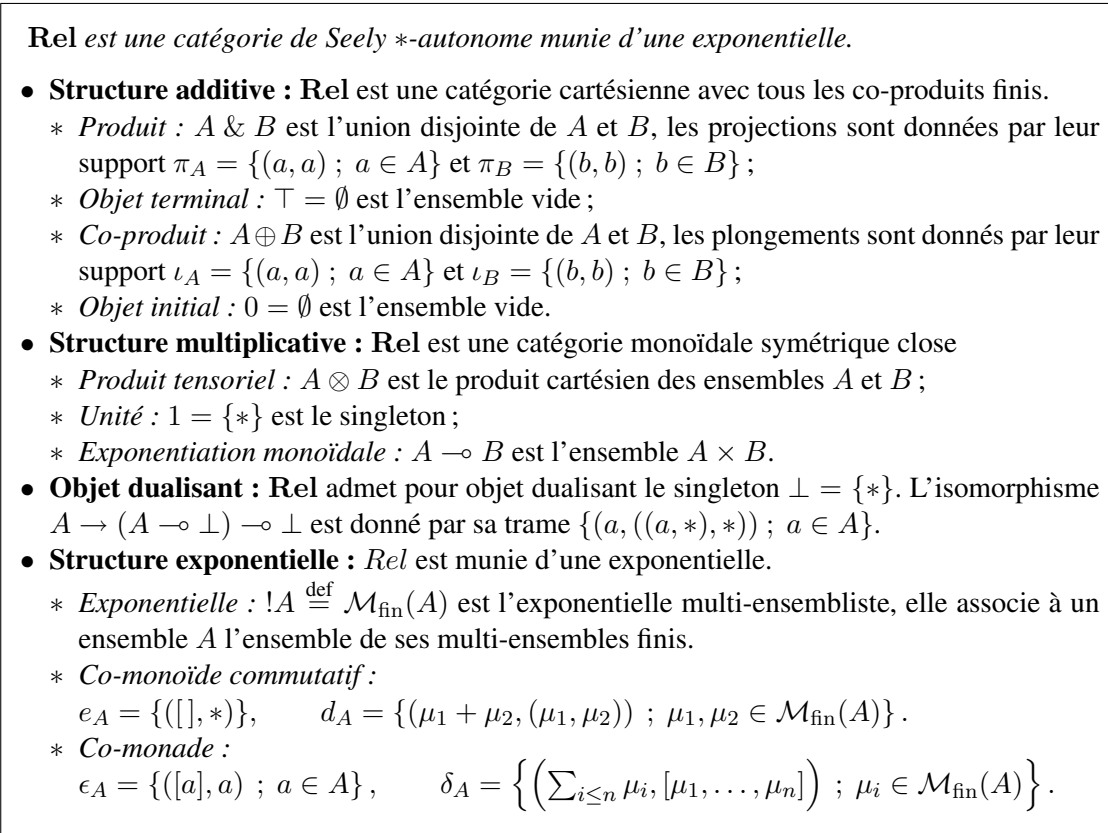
**Rel** *est une catégorie de Seely ∗-autonome munie d'une exponentielle.*

• **Structure additive : Rel** est une catégorie cartésienne avec tous les co-produits finis.
∗ *Produit :* $A \,\&\, B$ est l'union disjointe de $A$ et $B$, les projections sont données par leur support $\pi_A = \{(a,a)\ ;\ a \in A\}$ et $\pi_B = \{(b,b)\ ;\ b \in B\}$ ;
∗ *Objet terminal :* $\top = \emptyset$ est l'ensemble vide ;
∗ *Co-produit :* $A \oplus B$ est l'union disjointe de $A$ et $B$, les plongements sont donnés par leur support $\iota_A = \{(a,a)\ ;\ a \in A\}$ et $\iota_B = \{(b,b)\ ;\ b \in B\}$ ;
∗ *Objet initial :* $0 = \emptyset$ est l'ensemble vide.
• **Structure multiplicative : Rel** est une catégorie monoïdale symétrique close
∗ *Produit tensoriel :* $A \otimes B$ est le produit cartésien des ensembles $A$ et $B$ ;
∗ *Unité :* $1 = \{*\}$ est le singleton ;
∗ *Exponentiation monoïdale :* $A \multimap B$ est l'ensemble $A \times B$.
• **Objet dualisant : Rel** admet pour objet dualisant le singleton $\perp = \{*\}$. L'isomorphisme $A \to (A \multimap \perp) \multimap \perp$ est donné par sa trame $\{(a, ((a,*),*))\ ;\ a \in A\}$.
• **Structure exponentielle :** $Rel$ est munie d'une exponentielle.
∗ *Exponentielle :* $!A \stackrel{\text{def}}{=} \mathcal{M}_{\text{fin}}(A)$ est l'exponentielle multi-ensembliste, elle associe à un ensemble $A$ l'ensemble de ses multi-ensembles finis.
∗ *Co-monoïde commutatif :*
$e_A = \{([\,], *)\}, \qquad d_A = \{(\mu_1 + \mu_2, (\mu_1, \mu_2))\ ;\ \mu_1, \mu_2 \in \mathcal{M}_{\text{fin}}(A)\}.$
∗ *Co-monade :*
$\epsilon_A = \{([a], a)\ ;\ a \in A\}, \qquad \delta_A = \left\{\left(\sum_{i \le n} \mu_i, [\mu_1, \ldots, \mu_n]\right)\ ;\ \mu_i \in \mathcal{M}_{\text{fin}}(A)\right\}.$